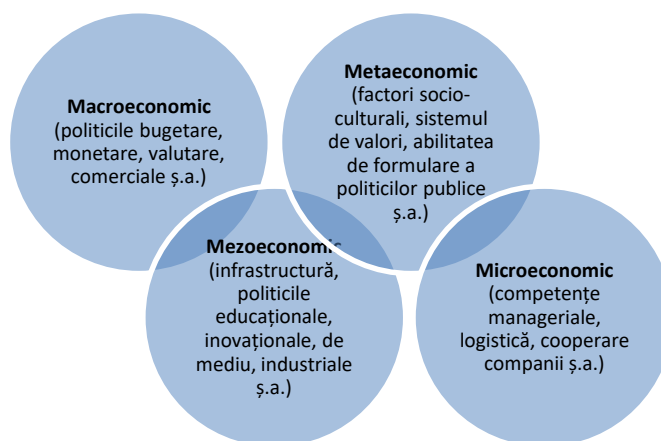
**Macroeconomic**
(politicile bugetare, monetare, valutare, comerciale ș.a.)

**Metaeconomic**
(factori socio-culturali, sistemul de valori, abilitatea de formulare a politicilor publice ș.a.)

**Mezoeconomic**
(infrastructură, politicile educaționale, inovaționale, de mediu, industriale ș.a.)

**Microeconomic**
(competențe manageriale, logistică, cooperare companii ș.a.)